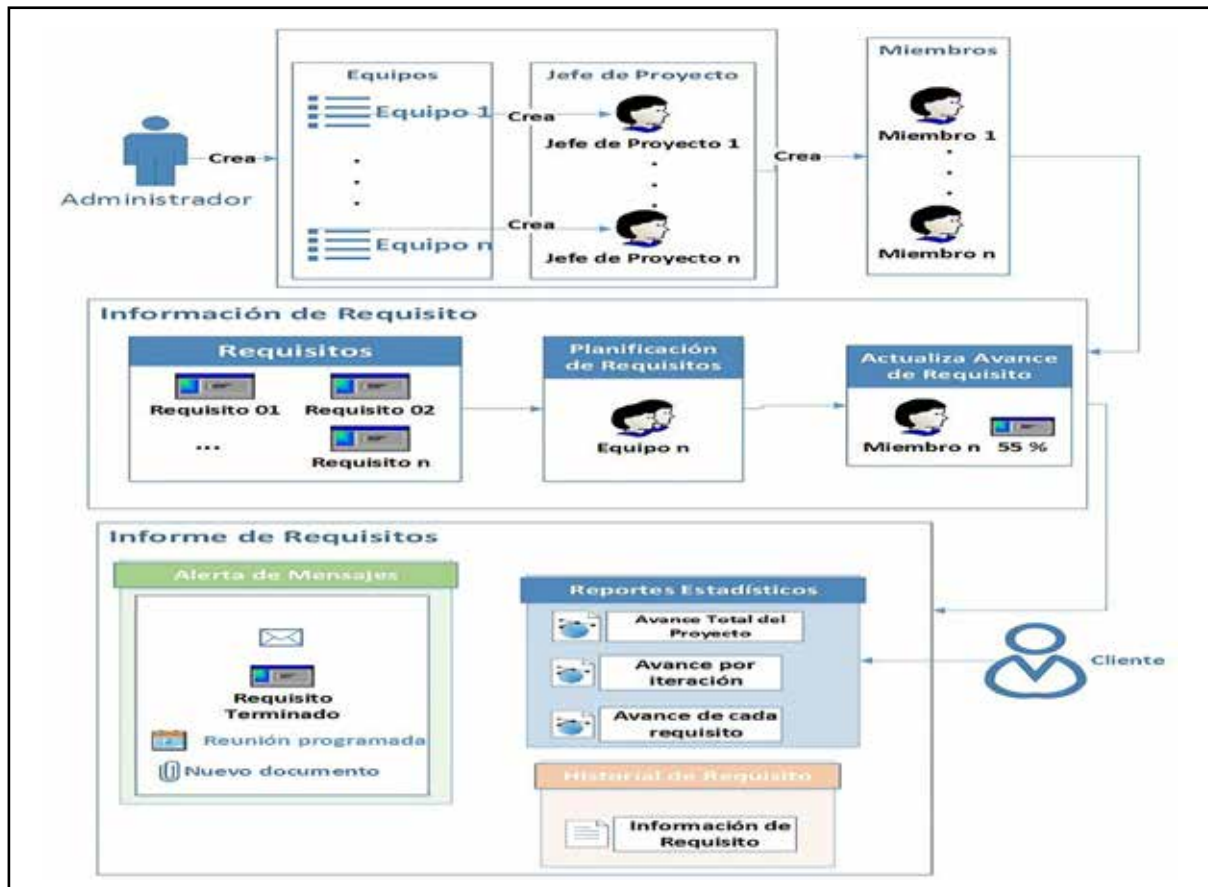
Administrador

Crea

Equipos

Equipo 1

Equipo n

Jefe de Proyecto

Crea

Jefe de Proyecto 1

Crea

Jefe de Proyecto n

Crea

Miembros

Miembro 1

Miembro n

Información de Requisito

Requisitos

Requisito 01

Requisito 02

...

Requisito n

Planificación de Requisitos

Equipo n

Actualiza Avance de Requisito

Miembro n

55 %

Informe de Requisitos

Alerta de Mensajes

Requisito Terminado

Reunión programada

Nuevo documento

Reportes Estadísticos

Avance Total del Proyecto

Avance por iteración

Avance de cada requisito

Historial de Requisito

Información de Requisito

Cliente